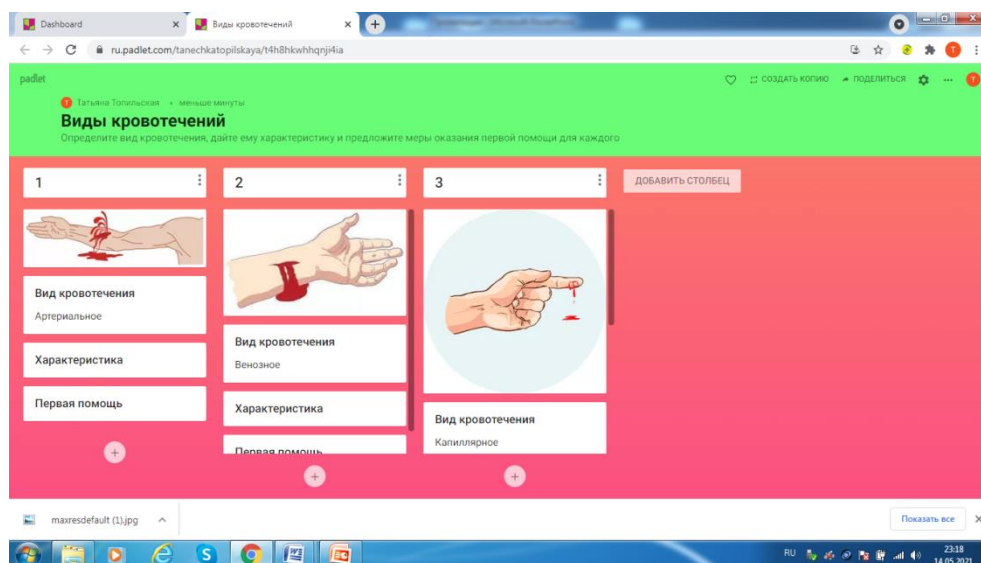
Dashboard
Виды кровотечений
ru.padlet.com/tanechkatopilskaya/t4h8hkwhhqnji4ia

padlet
СОЗДАТЬ КОПИЮ
ПОДЕЛИТЬСЯ
Татьяна Топильская • меньше минуты
Виды кровотечений
Определите вид кровотечения, дайте ему характеристику и предложите меры оказания первой помощи для каждого

1
Вид кровотечения
Артериальное
Характеристика
Первая помощь

2
Вид кровотечения
Венозное
Характеристика
Первая помощь

3
Вид кровотечения
Капиллярное

ДОБАВИТЬ СТОЛБЕЦ

maxresdefault (1).jpg
Показать все

RU
23:18
14.05.2021